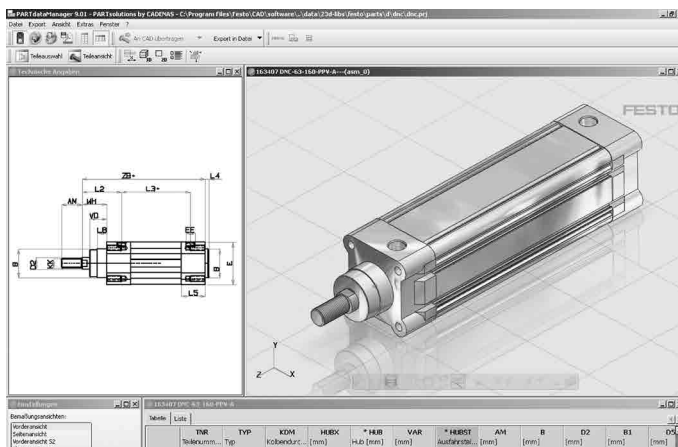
PARTdataManager 9.01 - PARTsolutions by CADENAS - C:\Program Files\Festo\CAD\software\...\data\23d-libs\festo\parts\d\dnc\dnc.prj

Datei Export Ansicht Extras Fenster ?

An CAD übertragen

Export in Datei

Teileauswahl

Teileansicht

Technische Angaben

163407 DNC-63-160-PPV-A---(asm_0)

FESTO

ZB
L2
L3
L4
AN
WH
VD
L8
EE
B
D2
KK
E
L5

Y
Z
X

Bemaßungen

Bemaßungsansichten:
Vorderansicht
Seitenansicht
Vorderansicht S2

163407 DNC-63-160-PPV-A

Tabelle
Liste

| TNR | TYP | KDM | HUBX | * HUB | VAR | * HUBST | AM | B | D2 | B1 | D5 |
|---|---|---|---|---|---|---|---|---|---|---|---|
| Teilenumm... | Typ | Kolbendurc... | [mm] | Hub [mm] | [mm] | Ausfahrstel... | [mm] | [mm] | [mm] | [mm] | [mm] |